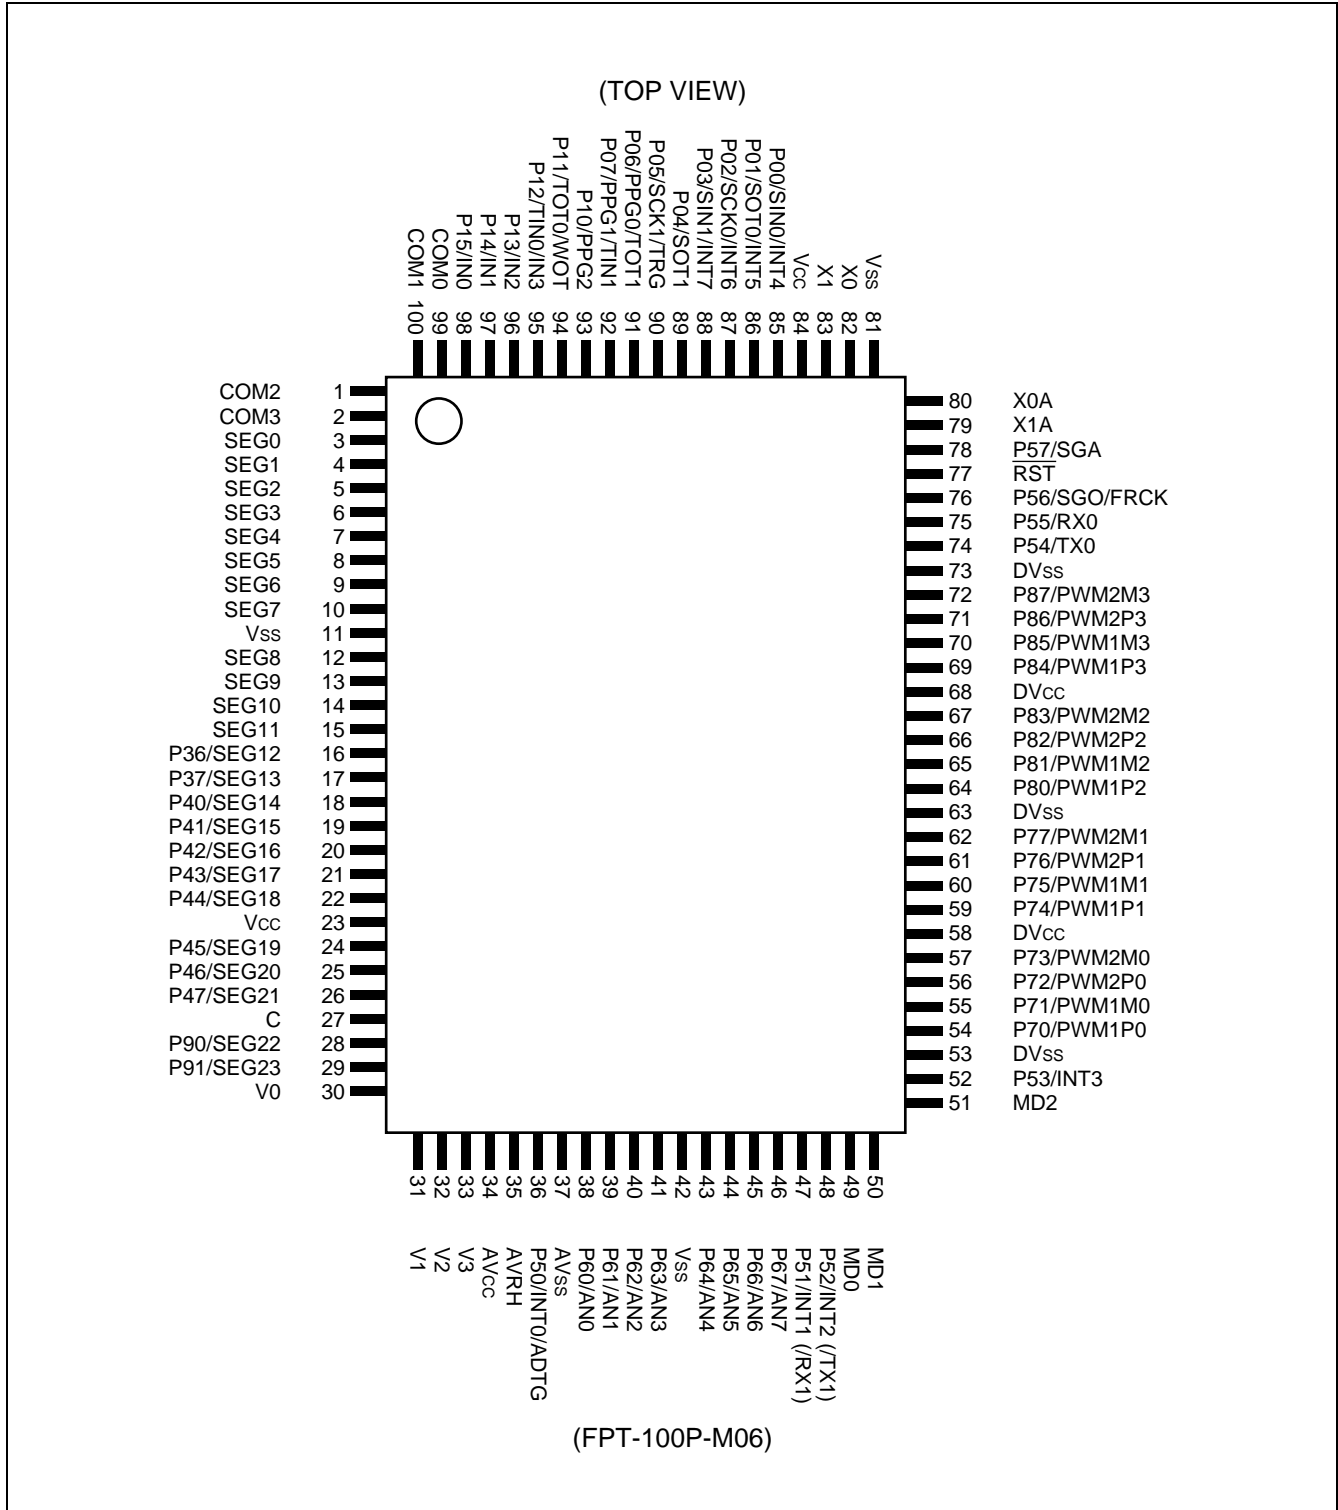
(TOP VIEW)

COM1 100
COM0 99
P15/IN0 98
P14/IN1 97
P13/IN2 96
P12/TIN0/IN3 95
P11/TOT0/WOT 94
P10/PPG2 93
P07/PPG1/TIN1 92
P06/PPG0/TOT1 91
P05/SCK1/TRG 90
P04/SOT1 89
P03/SIN1/INT7 88
P02/SCK0/INT6 87
P01/SOT0/INT5 86
P00/SIN0/INT4 85
Vcc 84
X1 83
X0 82
Vss 81

COM2 1
COM3 2
SEG0 3
SEG1 4
SEG2 5
SEG3 6
SEG4 7
SEG5 8
SEG6 9
SEG7 10
Vss 11
SEG8 12
SEG9 13
SEG10 14
SEG11 15
P36/SEG12 16
P37/SEG13 17
P40/SEG14 18
P41/SEG15 19
P42/SEG16 20
P43/SEG17 21
P44/SEG18 22
Vcc 23
P45/SEG19 24
P46/SEG20 25
P47/SEG21 26
C 27
P90/SEG22 28
P91/SEG23 29
V0 30

80 X0A
79 X1A
78 P57/SGA
77 RST
76 P56/SGO/FRCK
75 P55/RX0
74 P54/TX0
73 DVss
72 P87/PWM2M3
71 P86/PWM2P3
70 P85/PWM1M3
69 P84/PWM1P3
68 DVcc
67 P83/PWM2M2
66 P82/PWM2P2
65 P81/PWM1M2
64 P80/PWM1P2
63 DVss
62 P77/PWM2M1
61 P76/PWM2P1
60 P75/PWM1M1
59 P74/PWM1P1
58 DVcc
57 P73/PWM2M0
56 P72/PWM2P0
55 P71/PWM1M0
54 P70/PWM1P0
53 DVss
52 P53/INT3
51 MD2

31 V1
32 V2
33 V3
34 AVcc
35 AVRH
36 P50/INT0/ADTG
37 AVss
38 P60/AN0
39 P61/AN1
40 P62/AN2
41 P63/AN3
42 Vss
43 P64/AN4
44 P65/AN5
45 P66/AN6
46 P67/AN7
47 P51/INT1 (/RX1)
48 P52/INT2 (/TX1)
49 MD0
50 MD1

(FPT-100P-M06)